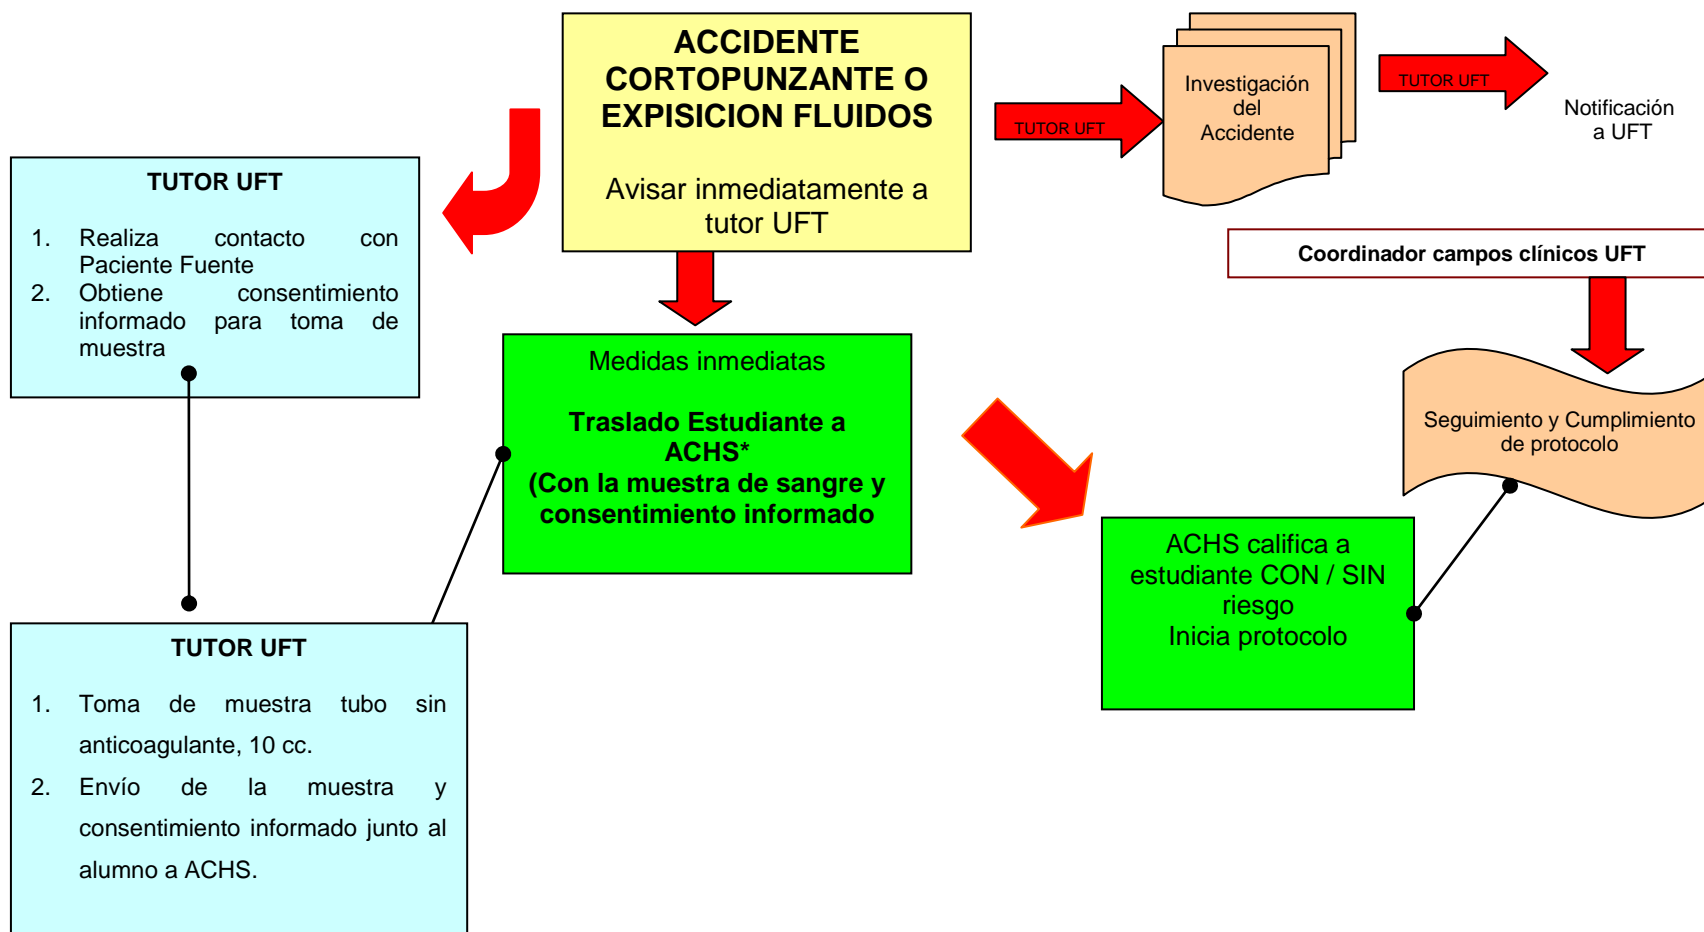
ACCIDENTE CORTOPUNZANTE O EXPISICION FLUIDOS

Avisar inmediatamente a tutor UFT

TUTOR UFT

Investigación del Accidente

TUTOR UFT

Notificación a UFT

TUTOR UFT

1. Realiza contacto con Paciente Fuente
2. Obtiene consentimiento informado para toma de muestra

Coordinador campos clínicos UFT

Medidas inmediatas

Traslado Estudiante a ACHS*
(Con la muestra de sangre y consentimiento informado

Seguimiento y Cumplimiento de protocolo

ACHS califica a estudiante CON / SIN riesgo
Inicia protocolo

TUTOR UFT

1. Toma de muestra tubo sin anticoagulante, 10 cc.
2. Envío de la muestra y consentimiento informado junto al alumno a ACHS.